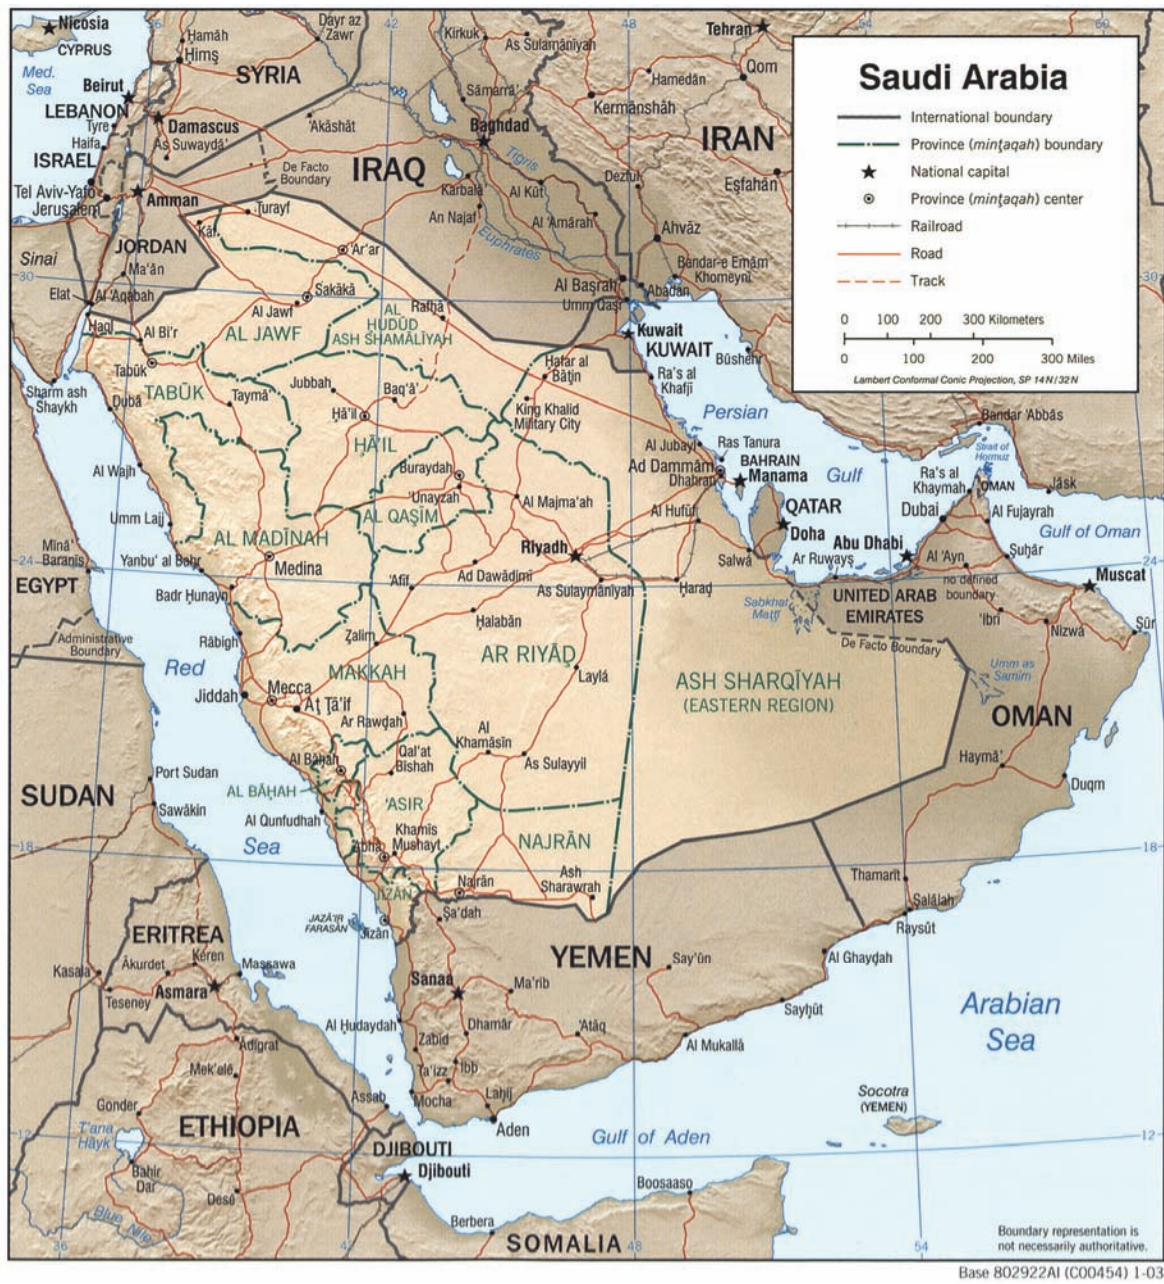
Saudi Arabia

International boundary
Province (minṭaqah) boundary
National capital
Province (minṭaqah) center
Railroad
Road
Track

0 100 200 300 Kilometers
0 100 200 300 Miles
Lambert Conformal Conic Projection, SP 14N/32N

Nicosia
CYPRUS
Med. Sea
Beirut
LEBANON
Tyre
Haifa
ISRAEL
Tel Aviv-Yafo
Jerusalem
Ḩamāh
Ḩimş
SYRIA
Damascus
As Suwaydā'
Dayr az Zawr
'Akāshāt
De Facto Boundary
Amman
JORDAN
Sinai
Ma'ān
Elat
Al 'Aqabah
Ḩaql
Al Bi'r
Tabūk
Sharm ash Shaykh
Dubā
Al Wajh
Umm Lajj
Mīnā' Baranīs
EGYPT
Yanbu' al Baḩr
Badr Ḩunayn
Rābigh
Administrative Boundary
Red
Jiddah
Mecca
Aţ Ţā'if
Port Sudan
Sawākin
SUDAN
Al Qunfudhah
Sea
Kirkuk
As Sulaymānīyah
Sāmarrā'
Baghdad
IRAQ
Tigris
Karbalā'
Al Kūt
An Najaf
Al 'Amārah
Euphrates
Al Başrah
Umm Qaşr
Tehran
Qom
Hamadān
Kermānshāh
IRAN
Dezfūl
Eşfahān
Ahvāz
Bandar-e Emām Khomeynī
Abadan
Kuwait
KUWAIT
Būshehr
Ra's al Khafjī
Turayf
Kāf
'Ar'ar
Al Jawf
Sakākā
Rafḩā
AL JAWF
AL ḨUDŪD ASH SHAMĀLĪYAH
TABŪK
Taymā'
Jubbah
Baq'ā'
Ḩā'il
ḨĀ'IL
Buraydah
'Unayzah
AL QAŞĪM
AL MADĪNAH
Medina
Ḩafar al Bāţin
King Khalid Military City
Al Majma'ah
Riyadh
Ad Dawādimī
'Afīf
As Sulaymānīyah
Ḩalabān
Z̧alim
MAKKAH
AR RIYĀḐ
Laylá
Ar Rawḑah
Al Khamāsīn
Qal'at Bīshah
As Sulayyil
Al Bāḩah
AL BĀḨAH
'ASĪR
Khamīs Mushayţ
Abhā
JĪZĀN
NAJRĀN
Najrān
Ash Sharawrah
Persian
Gulf
Al Jubayl
Ras Tanura
Ad Dammām
Dhahran
BAHRAIN
Manama
Al Hufūf
QATAR
Doha
Salwá
Ar Ruways
Abu Dhabi
Ḩaraḑ
Sabkhat Maţţī
UNITED ARAB EMIRATES
De Facto Boundary
ASH SHARQĪYAH
(EASTERN REGION)
Bandar 'Abbās
Strait of Hormuz
Ra's al Khaymah
OMAN
Jāsk
Dubai
Al Fujayrah
Gulf of Oman
Al 'Ayn
Şuḩār
no defined boundary
Muscat
'Ibrī
Nizwá
Şūr
Umm as Samīm
OMAN
Haymā'
Duqm
Thamarīt
Şalālah
Raysūt
Al Ghayḑah
Sayḩūt
Arabian Sea
Al Mukallā
Say'ūn
YEMEN
Ma'rib
'Ataq
Sanaa
Ṣa'dah
JAZĀ'IR FARASĀN
Jīzān
Al Ḩudaydah
Zabīd
Dhamār
Ta'izz
Ibb
Mocha
Laḩij
Aden
Socotra (YEMEN)
Gulf of Aden
ERITREA
Keren
Akurdet
Kasala
Massawa
Asmara
Teseney
Adigrat
Mek'elē
Gonder
T'ana Hāyk'
ETHIOPIA
Bahir Dar
Desē
Blue Nile
Assab
DJIBOUTI
Djibouti
Berbera
Boosaaso
SOMALIA
36
42
48
54
30
24
18
12
Boundary representation is not necessarily authoritative.
Base 802922AI (C00454) 1-03